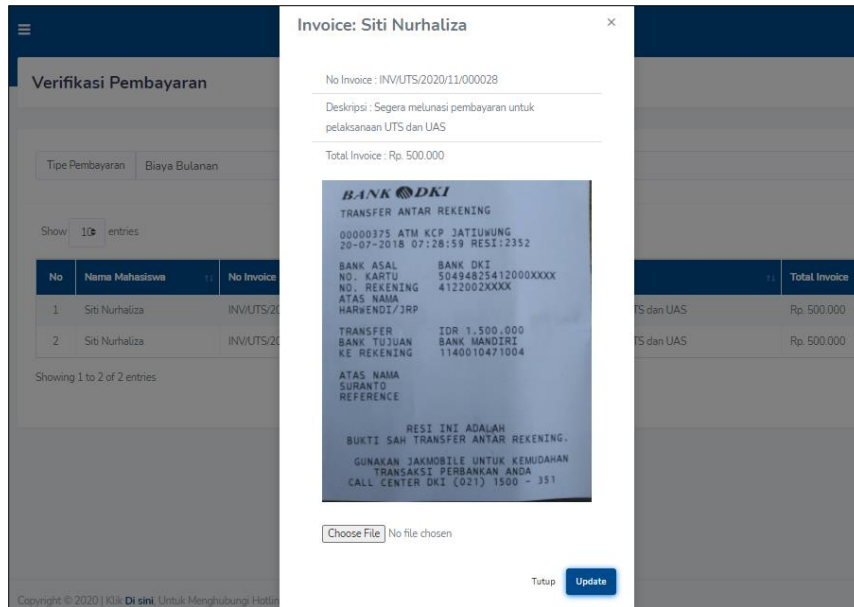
Verifikasi Pembayaran

Tipe Pembayaran Biaya Bulanan

Show 10 entries

| No | Nama Mahasiswa | No Invoice | | Total Invoice |
|---|---|---|---|---|
| 1 | Siti Nurhaliza | INV/UTS/20 | TS dan UAS | Rp. 500.000 |
| 2 | Siti Nurhaliza | INV/UTS/20 | TS dan UAS | Rp. 500.000 |

Showing 1 to 2 of 2 entries

Copyright © 2020 | Klik Di sini, Untuk Menghubungi Hottin

Invoice: Siti Nurhaliza

×

No Invoice : INV/UTS/2020/11/000028

Deskripsi : Segera melunasi pembayaran untuk pelaksanaan UTS dan UAS

Total Invoice : Rp. 500.000

BANK DKI
TRANSFER ANTAR REKENING

00000375 ATM KCP JATIUWUNG
20-07-2018 07:28:59 RESI:2352

BANK ASAL BANK DKI
NO. KARTU 5049482541200XXXX
NO. REKENING 4122002XXXX
ATAS NAMA
HARWENDI/JRP

TRANSFER IDR 1.500.000
BANK TUJUAN BANK MANDIRI
KE REKENING 1140010471004

ATAS NAMA
SURANTO
REFERENCE

RESI INI ADALAH
BUKTI SAH TRANSFER ANTAR REKENING.

GUNAKAN JAKMOBILE UNTUK KEMUDAHAN
TRANSAKSI PERBANKAN ANDA
CALL CENTER DKI (021) 1500 - 351

Choose File No file chosen

Tutup Update